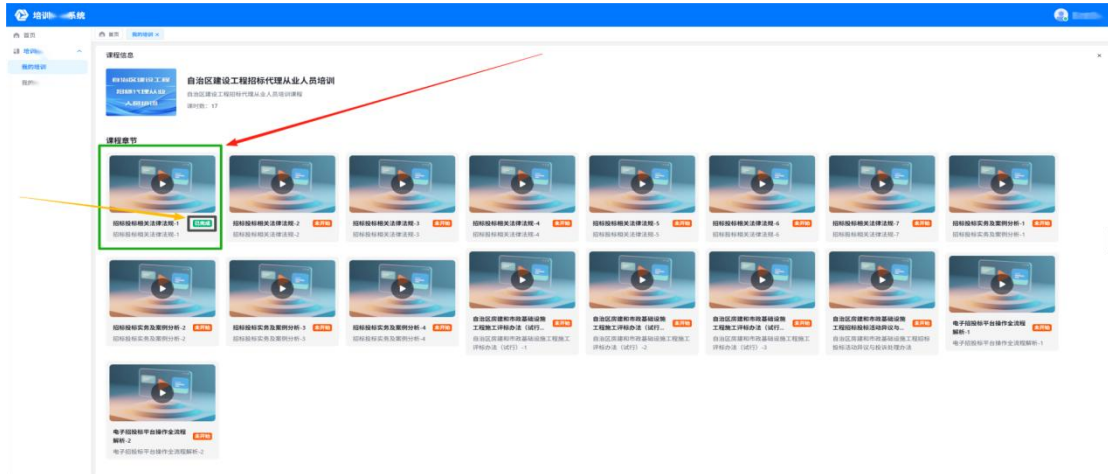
培训 系统

首页
培训
我的培训
我的

首页 我的培训 ×

课程信息

自治区建设工程招标代理从业人员培训

自治区建设工程招标代理从业人员培训
自治区建设工程招标代理从业人员培训课程
课时数：17

课程章节

招标投标相关法律法规-1 已完成
招标投标相关法律法规-1

招标投标相关法律法规-2 未开始
招标投标相关法律法规-2

招标投标相关法律法规-3 未开始
招标投标相关法律法规-3

招标投标相关法律法规-4 未开始
招标投标相关法律法规-4

招标投标相关法律法规-5 未开始
招标投标相关法律法规-5

招标投标相关法律法规-6 未开始
招标投标相关法律法规-6

招标投标相关法律法规-7 未开始
招标投标相关法律法规-7

招标投标实务及案例分析-1 未开始
招标投标实务及案例分析-1

招标投标实务及案例分析-2 未开始
招标投标实务及案例分析-2

招标投标实务及案例分析-3 未开始
招标投标实务及案例分析-3

招标投标实务及案例分析-4 未开始
招标投标实务及案例分析-4

自治区房建和市政基础设施工程施工评标办法（试行）... 未开始
自治区房建和市政基础设施工程施工评标办法（试行）-1

自治区房建和市政基础设施工程施工评标办法（试行）... 未开始
自治区房建和市政基础设施工程施工评标办法（试行）-2

自治区房建和市政基础设施工程施工评标办法（试行）... 未开始
自治区房建和市政基础设施工程施工评标办法（试行）-3

自治区房建和市政基础设施工程招标投标活动异议与... 未开始
自治区房建和市政基础设施工程招标投标活动异议与投诉处理办法

电子招投标平台操作全流程解析-1 未开始
电子招投标平台操作全流程解析-1

电子招投标平台操作全流程解析-2 未开始
电子招投标平台操作全流程解析-2